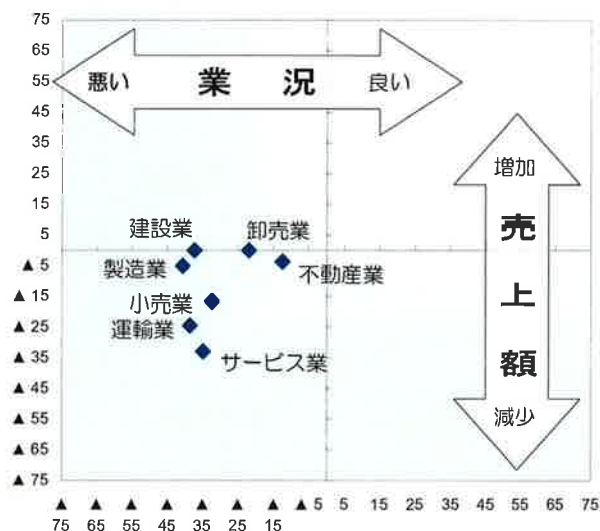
75
65
55
45
35
25
15
5
▲5
▲15
▲25
▲35
▲45
▲55
▲65
▲75

悪い 業 況 良い

増加
売
上
額
減少

建設業
卸売業
製造業
不動産業
小売業
運輸業
サービス業

▲75 ▲65 ▲55 ▲45 ▲35 ▲25 ▲15 ▲5 5 15 25 35 45 55 65 75